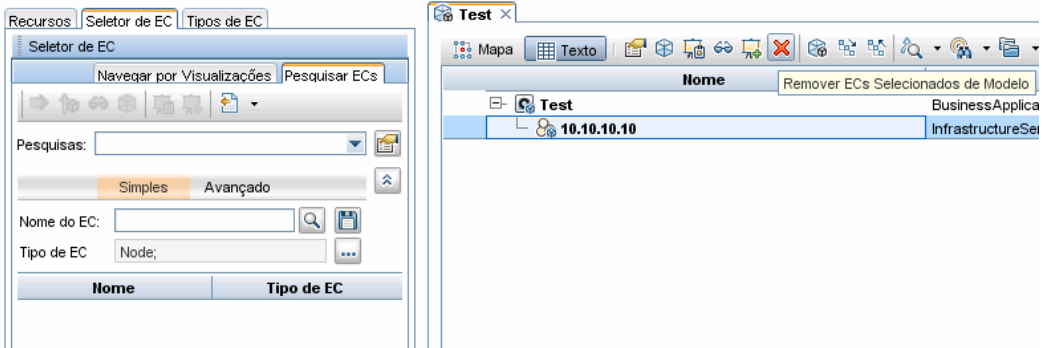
Recursos | Seletor de EC | Tipos de EC

Seletor de EC

Navegar por Visualizações | Pesquisar ECs

Pesquisas:

Simples | Avançado

Nome do EC:

Tipo de EC | Node;

| Nome | Tipo de EC |
|---|---|

Test

Mapa | Texto

Remover ECs Selecionados de Modelo

| Nome | |
|---|---|
| Test | BusinessApplica |
| 10.10.10.10 | InfrastructureSer |